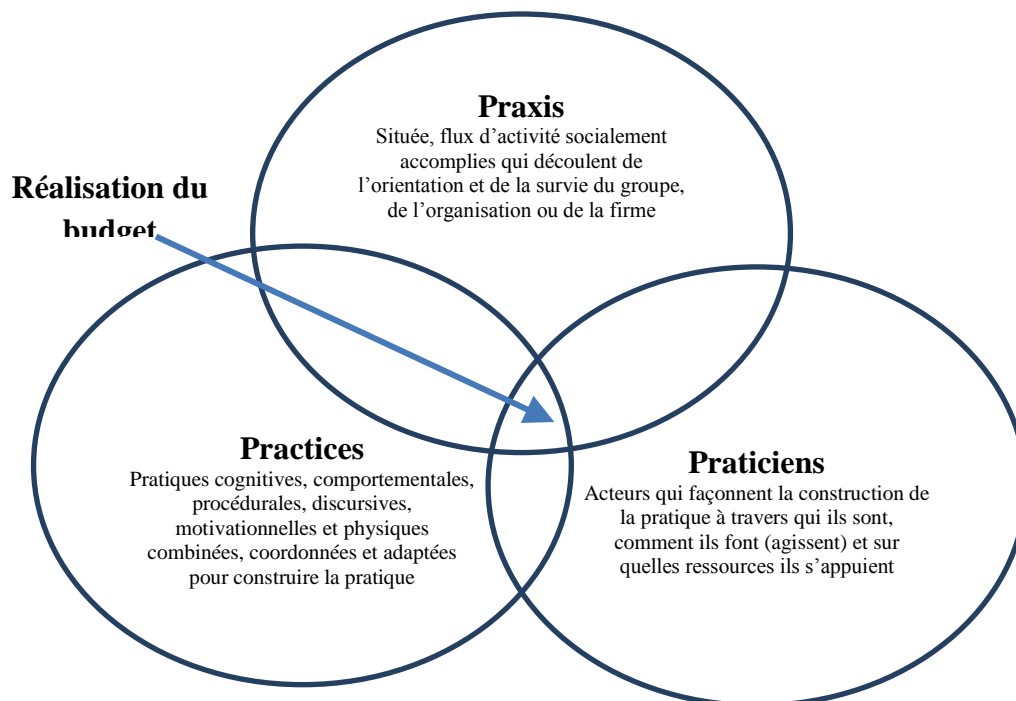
Réalisation du budget

Praxis
Située, flux d'activité socialement accomplies qui découlent de l'orientation et de la survie du groupe, de l'organisation ou de la firme

Practices
Pratiques cognitives, comportementales, procédurales, discursives, motivationnelles et physiques combinées, coordonnées et adaptées pour construire la pratique

Praticiens
Acteurs qui façonnent la construction de la pratique à travers qui ils sont, comment ils font (agissent) et sur quelles ressources ils s'appuient